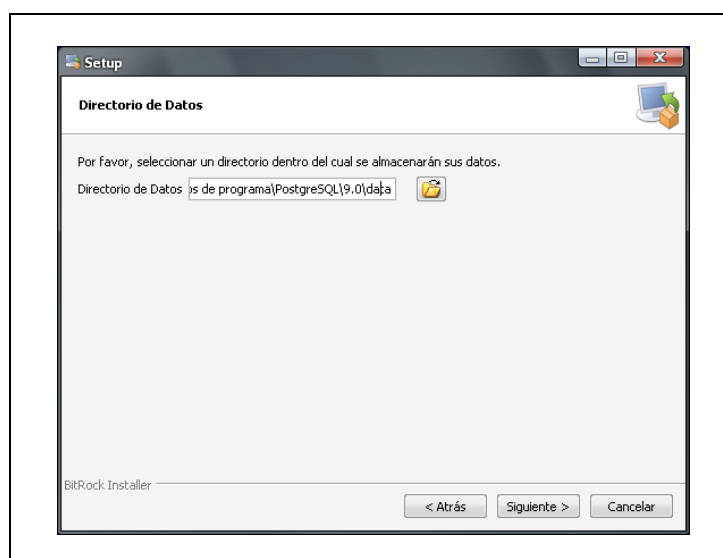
Setup

Directorio de Datos

Por favor, seleccionar un directorio dentro del cual se almacenarán sus datos.

Directorio de Datos |s de programa\PostgreSQL\9.0\data

BitRock Installer

< Atrás | Siguiente > | Cancelar